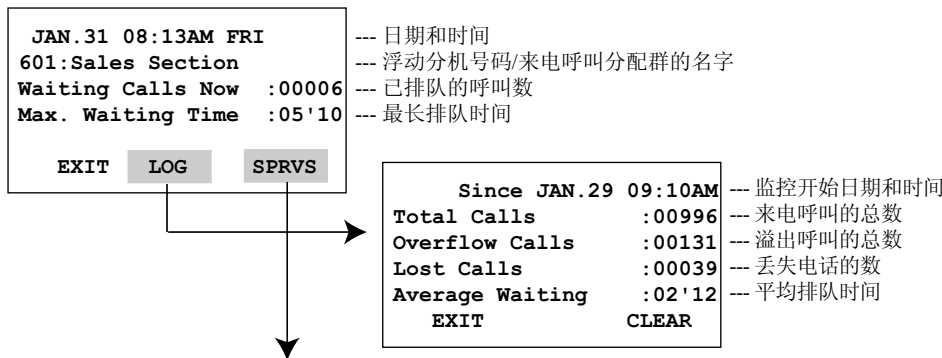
JAN.31 08:13AM FRI --- 日期和时间
601:Sales Section --- 浮动分机号码/来电呼叫分配群的名字
Waiting Calls Now :00006 --- 已排队的呼叫数
Max. Waiting Time :05'10 --- 最长排队时间

EXIT LOG SPRVS

Since JAN.29 09:10AM --- 监控开始日期和时间
Total Calls :00996 --- 来电呼叫的总数
Overflow Calls :00131 --- 溢出呼叫的总数
Lost Calls :00039 --- 丢失电话的数
Average Waiting :02'12 --- 平均排队时间
EXIT CLEAR